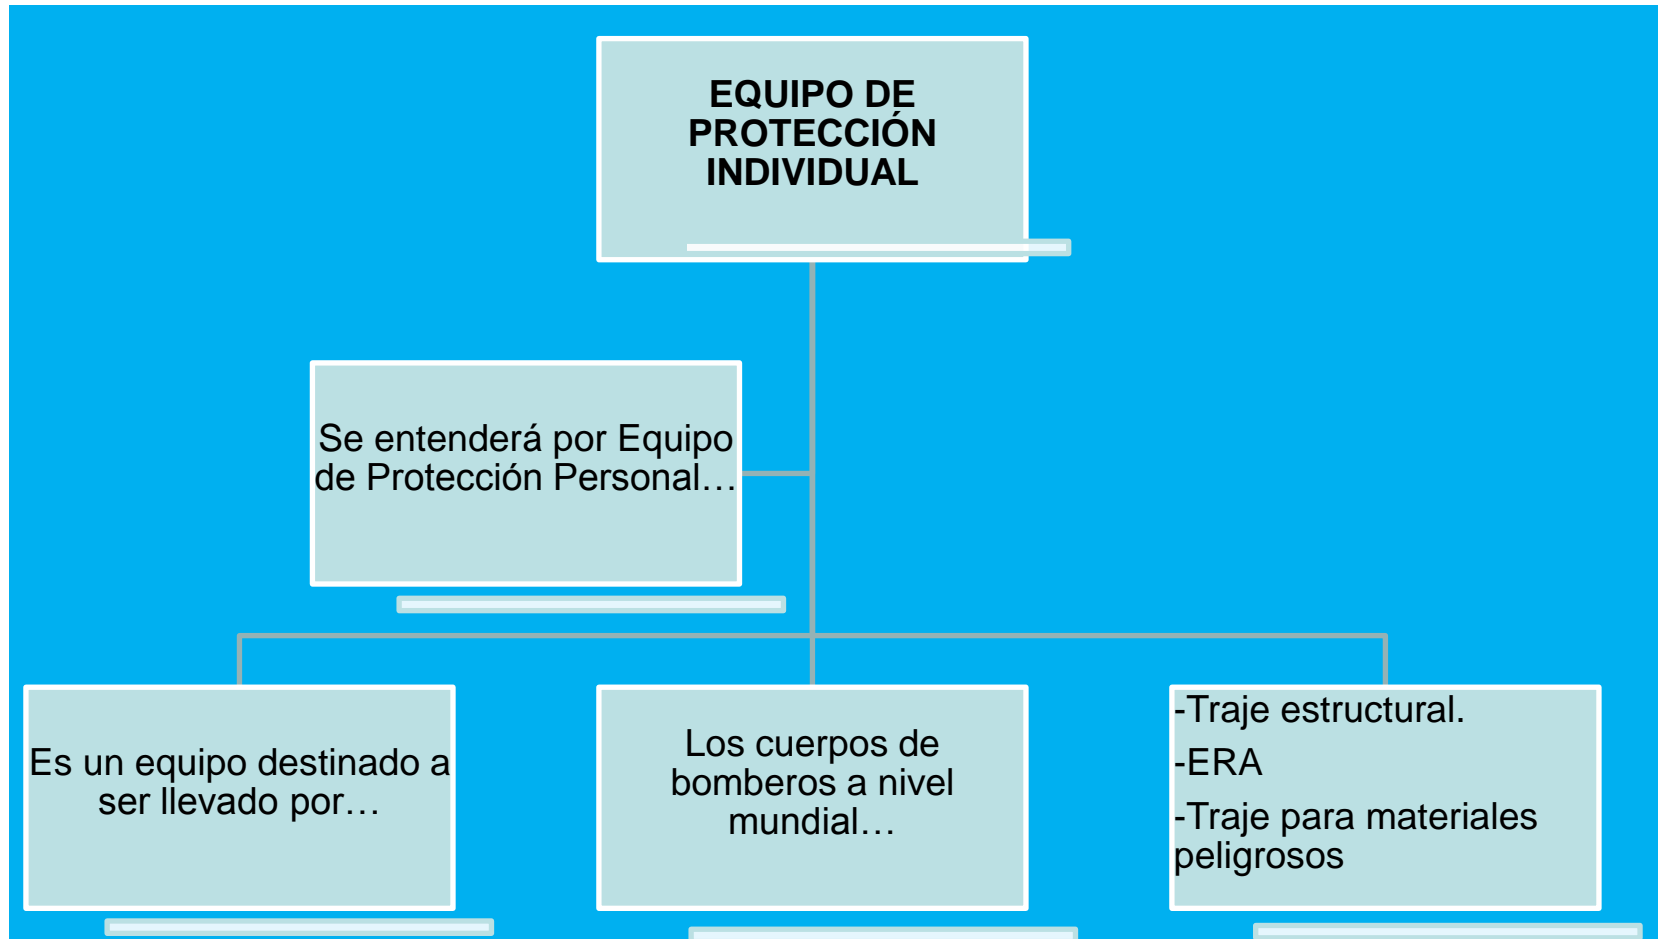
EQUIPO DE PROTECCIÓN INDIVIDUAL

Se entenderá por Equipo de Protección Personal…

Es un equipo destinado a ser llevado por…

Los cuerpos de bomberos a nivel mundial…

-Traje estructural.
-ERA
-Traje para materiales peligrosos